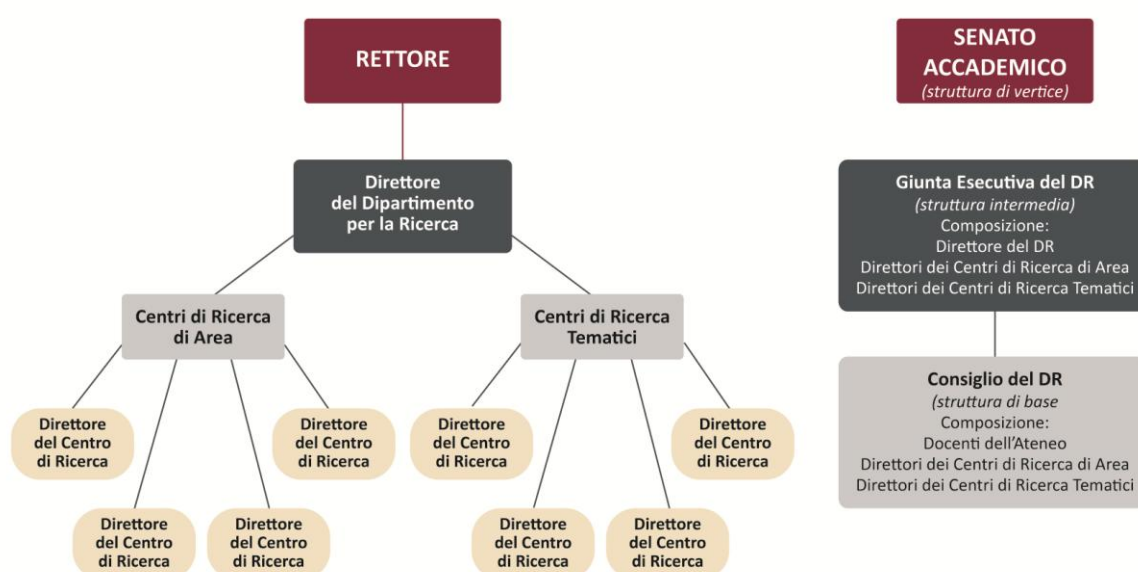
RETTORE

Direttore del Dipartimento per la Ricerca

Centri di Ricerca di Area

Direttore del Centro di Ricerca

Direttore del Centro di Ricerca

Direttore del Centro di Ricerca

Direttore del Centro di Ricerca

Centri di Ricerca Tematici

Direttore del Centro di Ricerca

Direttore del Centro di Ricerca

Direttore del Centro di Ricerca

Direttore del Centro di Ricerca

SENATO ACCADEMICO
(struttura di vertice)

Giunta Esecutiva del DR
(struttura intermedia)
Composizione:
Direttore del DR
Direttori dei Centri di Ricerca di Area
Direttori dei Centri di Ricerca Tematici

Consiglio del DR
(struttura di base
Composizione:
Docenti dell'Ateneo
Direttori dei Centri di Ricerca di Area
Direttori dei Centri di Ricerca Tematici